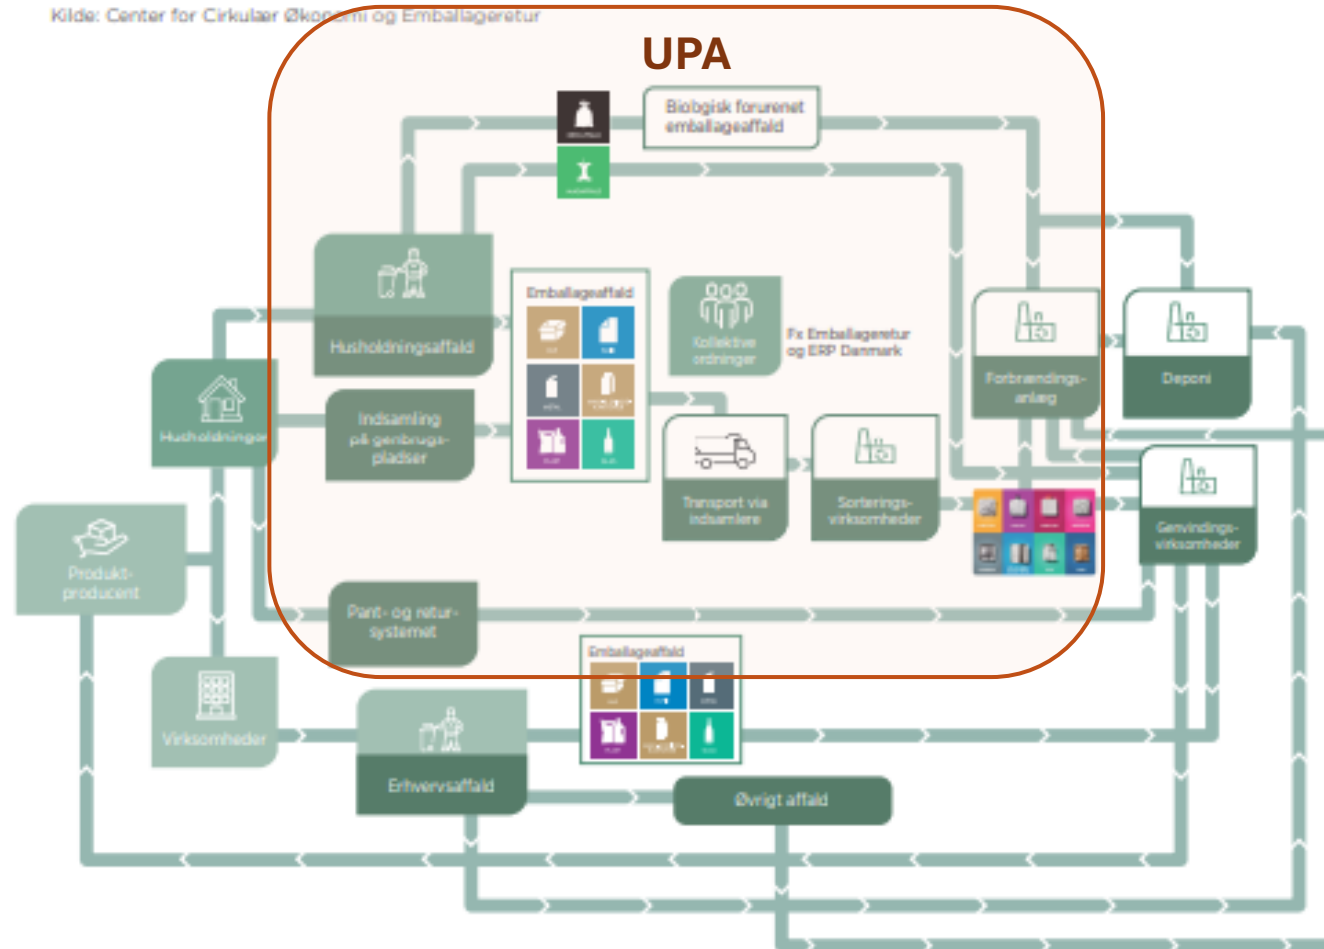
Kilde: Center for Cirkulær Øko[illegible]mi og Emballageretur

UPA

Biologisk forurenet emballageaffald

Husholdningsaffald

Emballageaffald

Kollektive ordninger

Fx Emballageretur og ERP Danmark

Forbrændingsanlæg

Deponi

Husholdninger

Indsamling på genbrugspladser

Transport via indsamlere

Sorteringsvirksomheder

Genvindingsvirksomheder

Produktproducent

Pant- og retursystemet

Emballageaffald

Virksomheder

Erhvervsaffald

Øvrigt affald